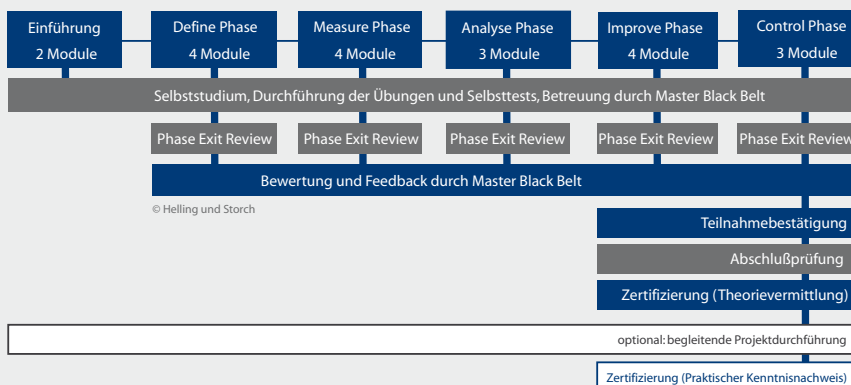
Einführung
2 Module

Define Phase
4 Module

Measure Phase
4 Module

Analyse Phase
3 Module

Improve Phase
4 Module

Control Phase
3 Module

Selbststudium, Durchführung der Übungen und Selbsttests, Betreuung durch Master Black Belt

Phase Exit Review

Phase Exit Review

Phase Exit Review

Phase Exit Review

Phase Exit Review

Bewertung und Feedback durch Master Black Belt

© Helling und Storch

Teilnahmebestätigung

Abschlußprüfung

Zertifizierung (Theorievermittlung)

optional: begleitende Projektdurchführung

Zertifizierung (Praktischer Kenntnisnachweis)